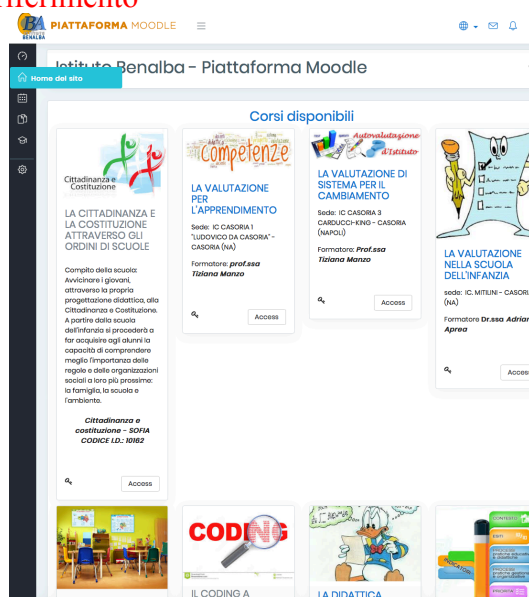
ferimento

BENALBA PIATTAFORMA MOODLE

Home del sito

Istituto Benalba - Piattaforma Moodle

Corsi disponibili

Cittadinanza e Costituzione

LA CITTADINANZA E LA COSTITUZIONE ATTRAVERSO GLI ORDINI DI SCUOLE

Compito della scuola: Avvicinare i giovani, attraverso la propria progettazione didattica, alla Cittadinanza e Costituzione. A partire dalla scuola dell'infanzia si procederà a far acquisire agli alunni la capacità di comprendere meglio l'importanza delle regole e delle organizzazioni sociali a loro più prossime: la famiglia, la scuola e l'ambiente.

Cittadinanza e costituzione - SOFIA CODICE I.D.: 10162

Access

competenze

LA VALUTAZIONE PER L'APPRENDIMENTO

Sede: IC CASORIA 1 "LUDOVICO DA CASORIA" - CASORIA (NA)

Formatore: prof.ssa Tiziana Manzo

Access

Autovalutazione d'Istituto

LA VALUTAZIONE DI SISTEMA PER IL CAMBIAMENTO

Sede: IC CASORIA 3 CARDUCCI-KING - CASORIA (NAPOLI)

Formatore: Prof.ssa Tiziana Manzo

Access

LA VALUTAZIONE NELLA SCUOLA DELL'INFANZIA

sede: IC. MITILINI - CASORIA (NA)

Formatore Dr.ssa Adrian Aprea

Acces

CODING

IL CODING A

LA DIDATTICA